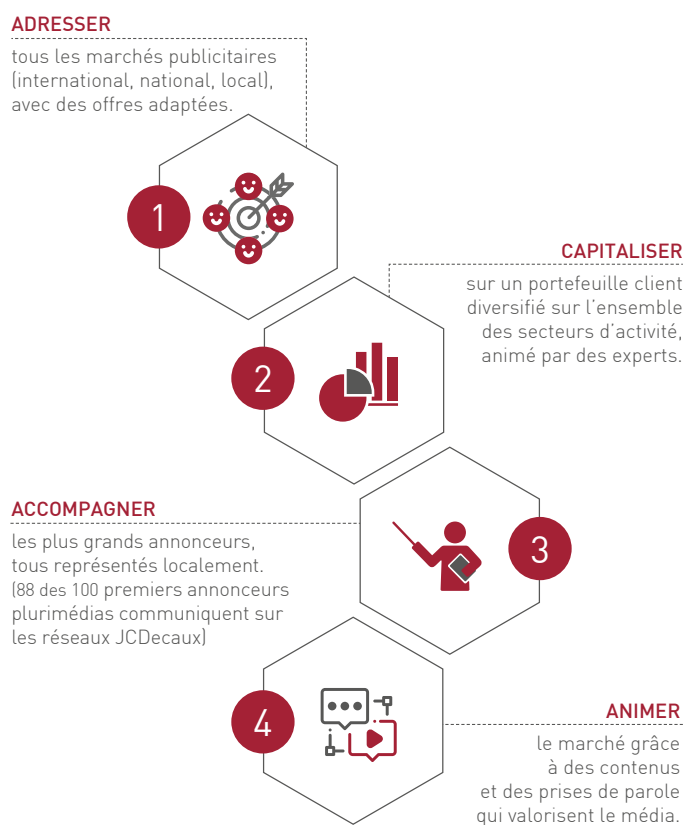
ADRESSER

tous les marchés publicitaires (international, national, local), avec des offres adaptées.

1

CAPITALISER

sur un portefeuille client diversifié sur l'ensemble des secteurs d'activité, animé par des experts.

2

ACCOMPAGNER

les plus grands annonceurs, tous représentés localement. (88 des 100 premiers annonceurs plurimédias communiquent sur les réseaux JCDecaux)

3

4

ANIMER

le marché grâce à des contenus et des prises de parole qui valorisent le média.